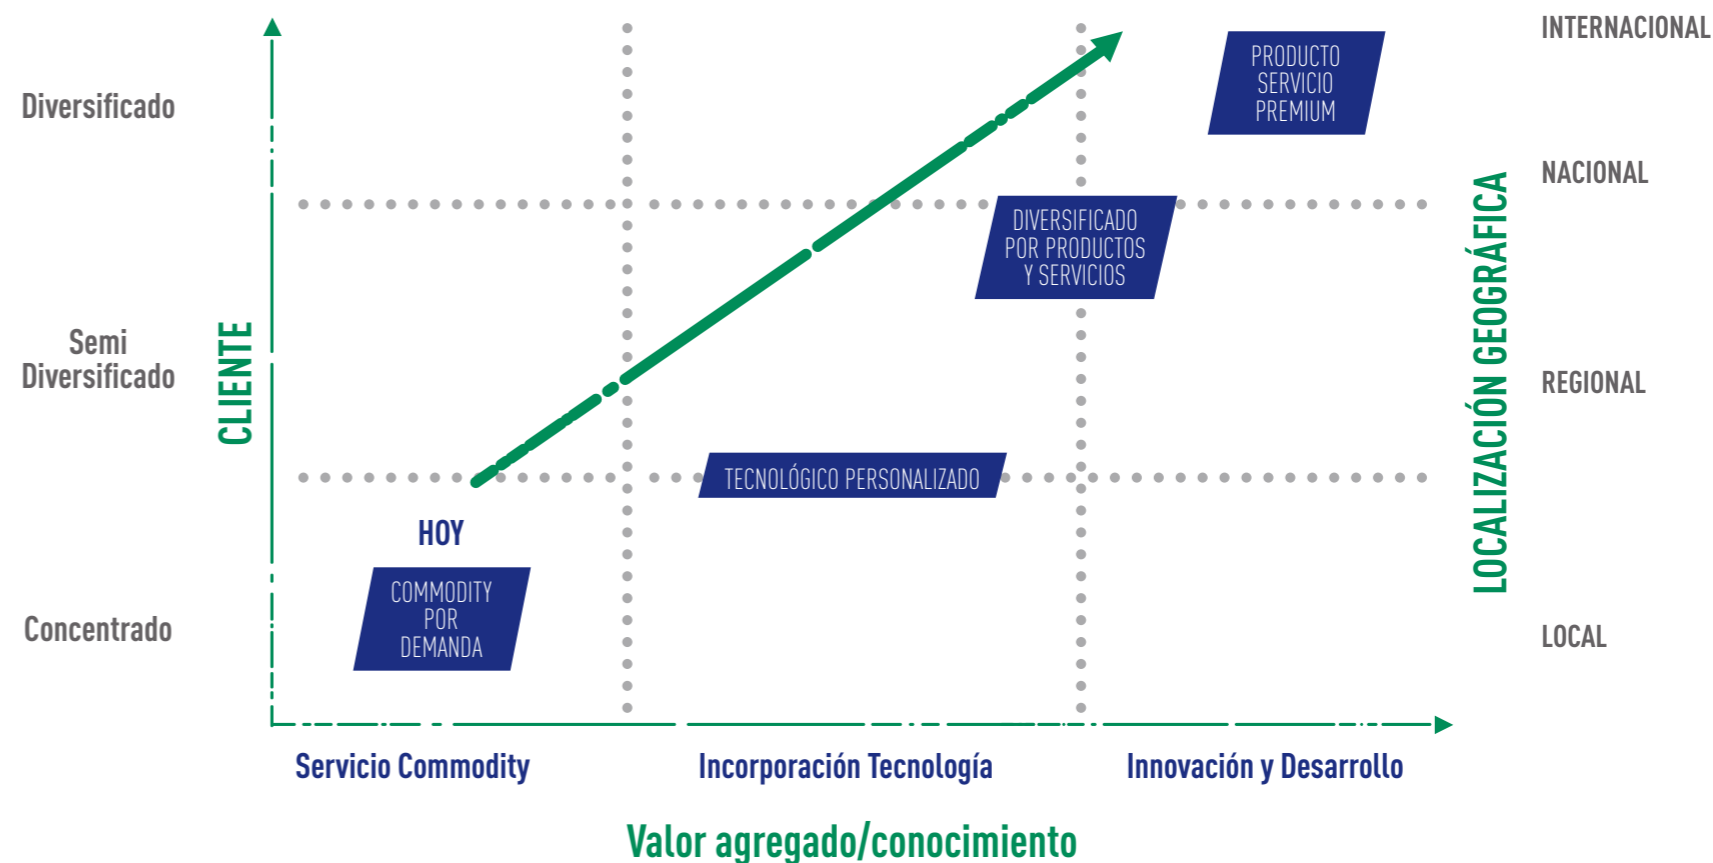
Diversificado

Semi Diversificado

Concentrado

CLIENTE

INTERNACIONAL

NACIONAL

REGIONAL

LOCAL

LOCALIZACIÓN GEOGRÁFICA

PRODUCTO SERVICIO PREMIUM

DIVERSIFICADO POR PRODUCTOS Y SERVICIOS

TECNOLÓGICO PERSONALIZADO

HOY

COMMODITY POR DEMANDA

Servicio Commodity

Incorporación Tecnología

Innovación y Desarrollo

Valor agregado/conocimiento